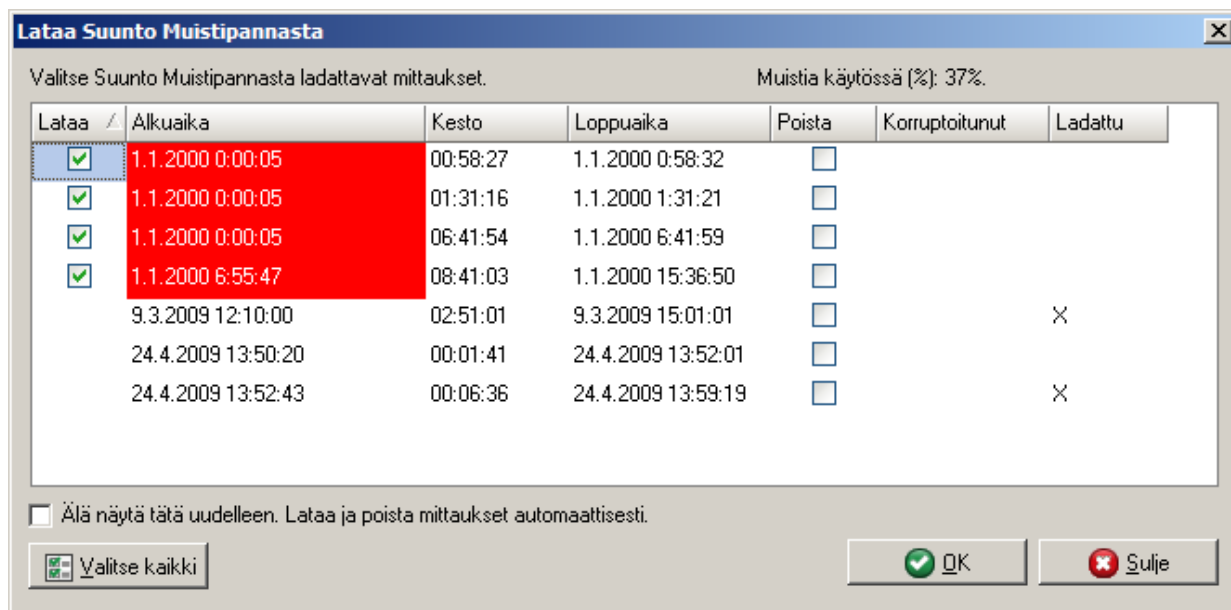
Lataa Suunto Muistipannasta

Valitse Suunto Muistipannasta ladattavat mittaukset.

Muistia käytössä (%): 37%.

| Lataa | Alkuaika | Kesto | Loppuaika | Poista | Korruptoitunut | Ladattu |
|---|---|---|---|---|---|---|
| ☑ | 1.1.2000 0:00:05 | 00:58:27 | 1.1.2000 0:58:32 | ☐ | | |
| ☑ | 1.1.2000 0:00:05 | 01:31:16 | 1.1.2000 1:31:21 | ☐ | | |
| ☑ | 1.1.2000 0:00:05 | 06:41:54 | 1.1.2000 6:41:59 | ☐ | | |
| ☑ | 1.1.2000 6:55:47 | 08:41:03 | 1.1.2000 15:36:50 | ☐ | | |
| | 9.3.2009 12:10:00 | 02:51:01 | 9.3.2009 15:01:01 | ☐ | | X |
| | 24.4.2009 13:50:20 | 00:01:41 | 24.4.2009 13:52:01 | ☐ | | |
| | 24.4.2009 13:52:43 | 00:06:36 | 24.4.2009 13:59:19 | ☐ | | X |

☐ Älä näytä tätä uudelleen. Lataa ja poista mittaukset automaattisesti.

Valitse kaikki

OK

Sulje